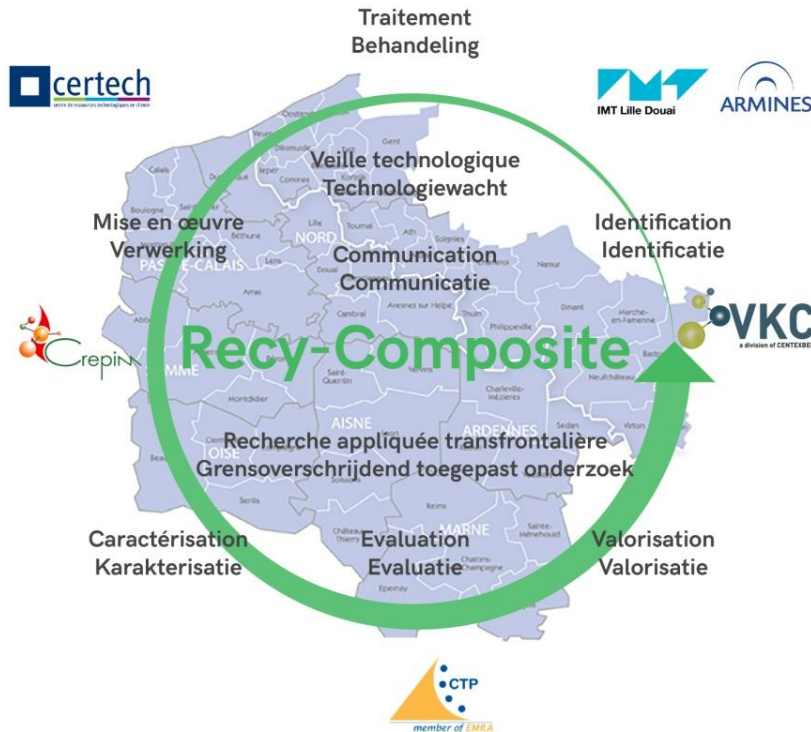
Traitement
Behandeling

certech
centre de ressources technologiques en chimie

IMT Lille Douai

ARMINES

Veille technologique
Technologiewacht

Mise en œuvre
Verwerking

Identification
Identificatie

Communication
Communicatie

Crepim

VKC
a division of CENTEXBEL

Recy-Composite

Recherche appliquée transfrontalière
Grensoverschrijdend toegepast onderzoek

Caractérisation
Karakterisatie

Evaluation
Evaluatie

Valorisation
Valorisatie

CTP
member of EMRA